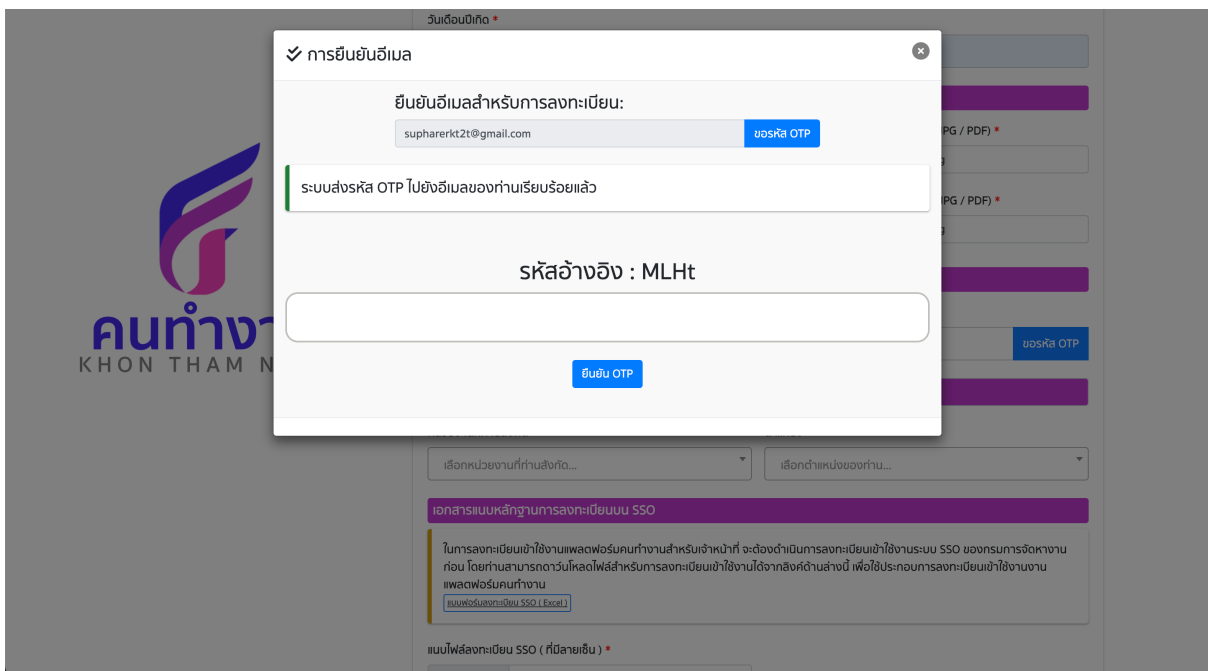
วันเดือนปีเกิด *

การยืนยันอีเมล

ยืนยันอีเมลสำหรับการลงทะเบียน:

supharerkt2t@gmail.com

ขอรหัส OTP

ระบบส่งรหัส OTP ไปยังอีเมลของท่านเรียบร้อยแล้ว

รหัสอ้างอิง : MLHt

ยืนยัน OTP

PG / PDF) *

PG / PDF) *

ขอรหัส OTP

คนทำงา

KHON THAM N

เลือกหน่วยงานที่ท่านสังกัด...

เลือกตำแหน่งของท่าน...

เอกสารแนบหลักฐานการลงทะเบียนบน SSO

ในการลงทะเบียนเข้าใช้งานแพลตฟอร์มคนทำงานสำหรับเจ้าหน้าที่ จะต้องดำเนินการลงทะเบียนเข้าใช้งานระบบ SSO ของกรมการจัดหางานก่อน โดยท่านสามารถดาวน์โหลดไฟล์สำหรับการลงทะเบียนเข้าใช้งานได้จากลิงค์ด้านล่างนี้ เพื่อใช้ประกอบการลงทะเบียนเข้าใช้งานงานแพลตฟอร์มคนทำงาน

แบบฟอร์มลงทะเบียน SSO ( Excel )

แนบไฟล์ลงทะเบียน SSO ( ที่มีลายเซ็น ) *